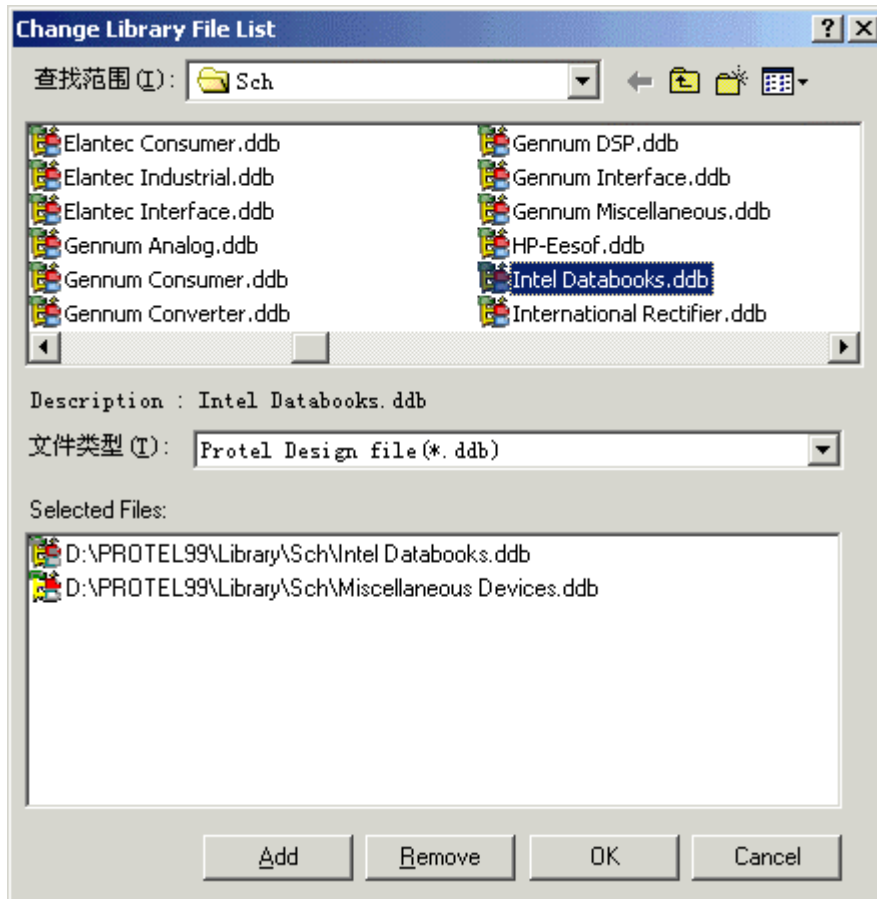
Change Library File List

? X

查找范围(I): Sch

Elantec Consumer.ddb
Elantec Industrial.ddb
Elantec Interface.ddb
Gennum Analog.ddb
Gennum Consumer.ddb
Gennum Converter.ddb

Gennum DSP.ddb
Gennum Interface.ddb
Gennum Miscellaneous.ddb
HP-Eesof.ddb
Intel Databooks.ddb
International Rectifier.ddb

Description : Intel Databooks.ddb

文件类型(T): Protel Design file(*.ddb)

Selected Files:

D:\PROTEL99\Library\Sch\Intel Databooks.ddb
D:\PROTEL99\Library\Sch\Miscellaneous Devices.ddb

Add | Remove | OK | Cancel